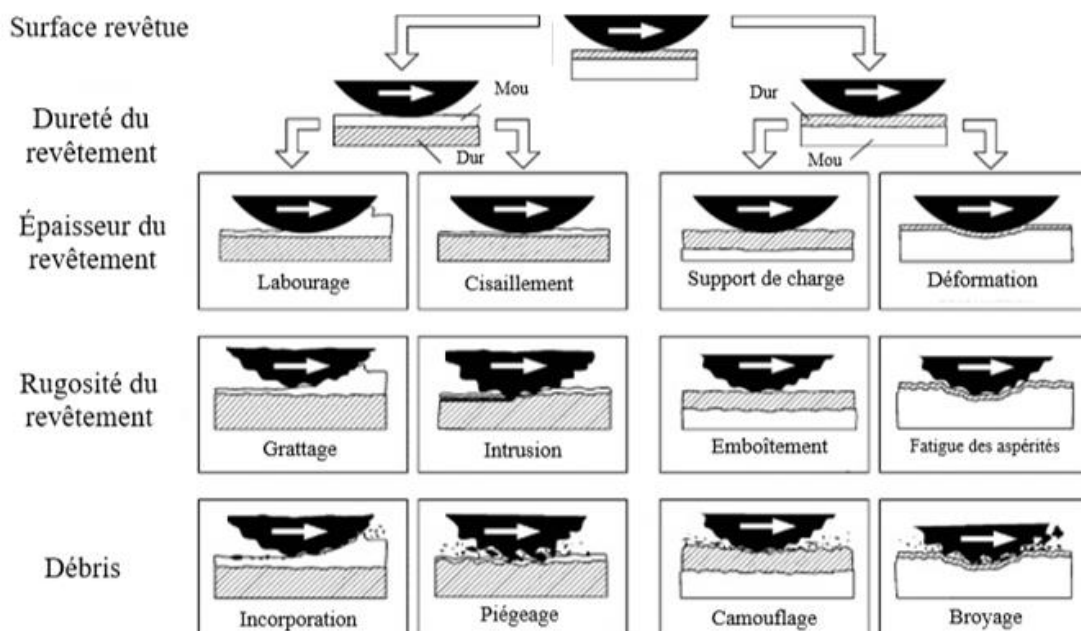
Surface revêtue

Dureté du revêtement

Mou

Dur

Dur

Mou

Épaisseur du revêtement

Labourage

Cisaillement

Support de charge

Déformation

Rugosité du revêtement

Grattage

Intrusion

Emboîtement

Fatigue des aspérités

Débris

Incorporation

Piégeage

Camouflage

Broyage